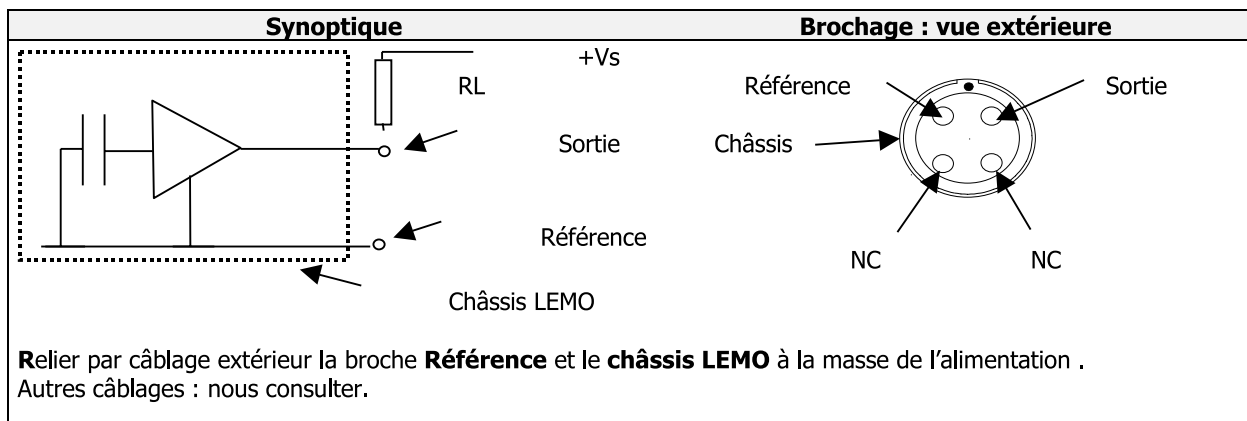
| Synoptique | Brochage : vue extérieure |
|---|---|
| +Vs RL Sortie Référence Châssis LEMO | Référence Sortie Châssis NC NC |

Relier par câblage extérieur la broche Référence et le châssis LEMO à la masse de l'alimentation .
Autres câblages : nous consulter.